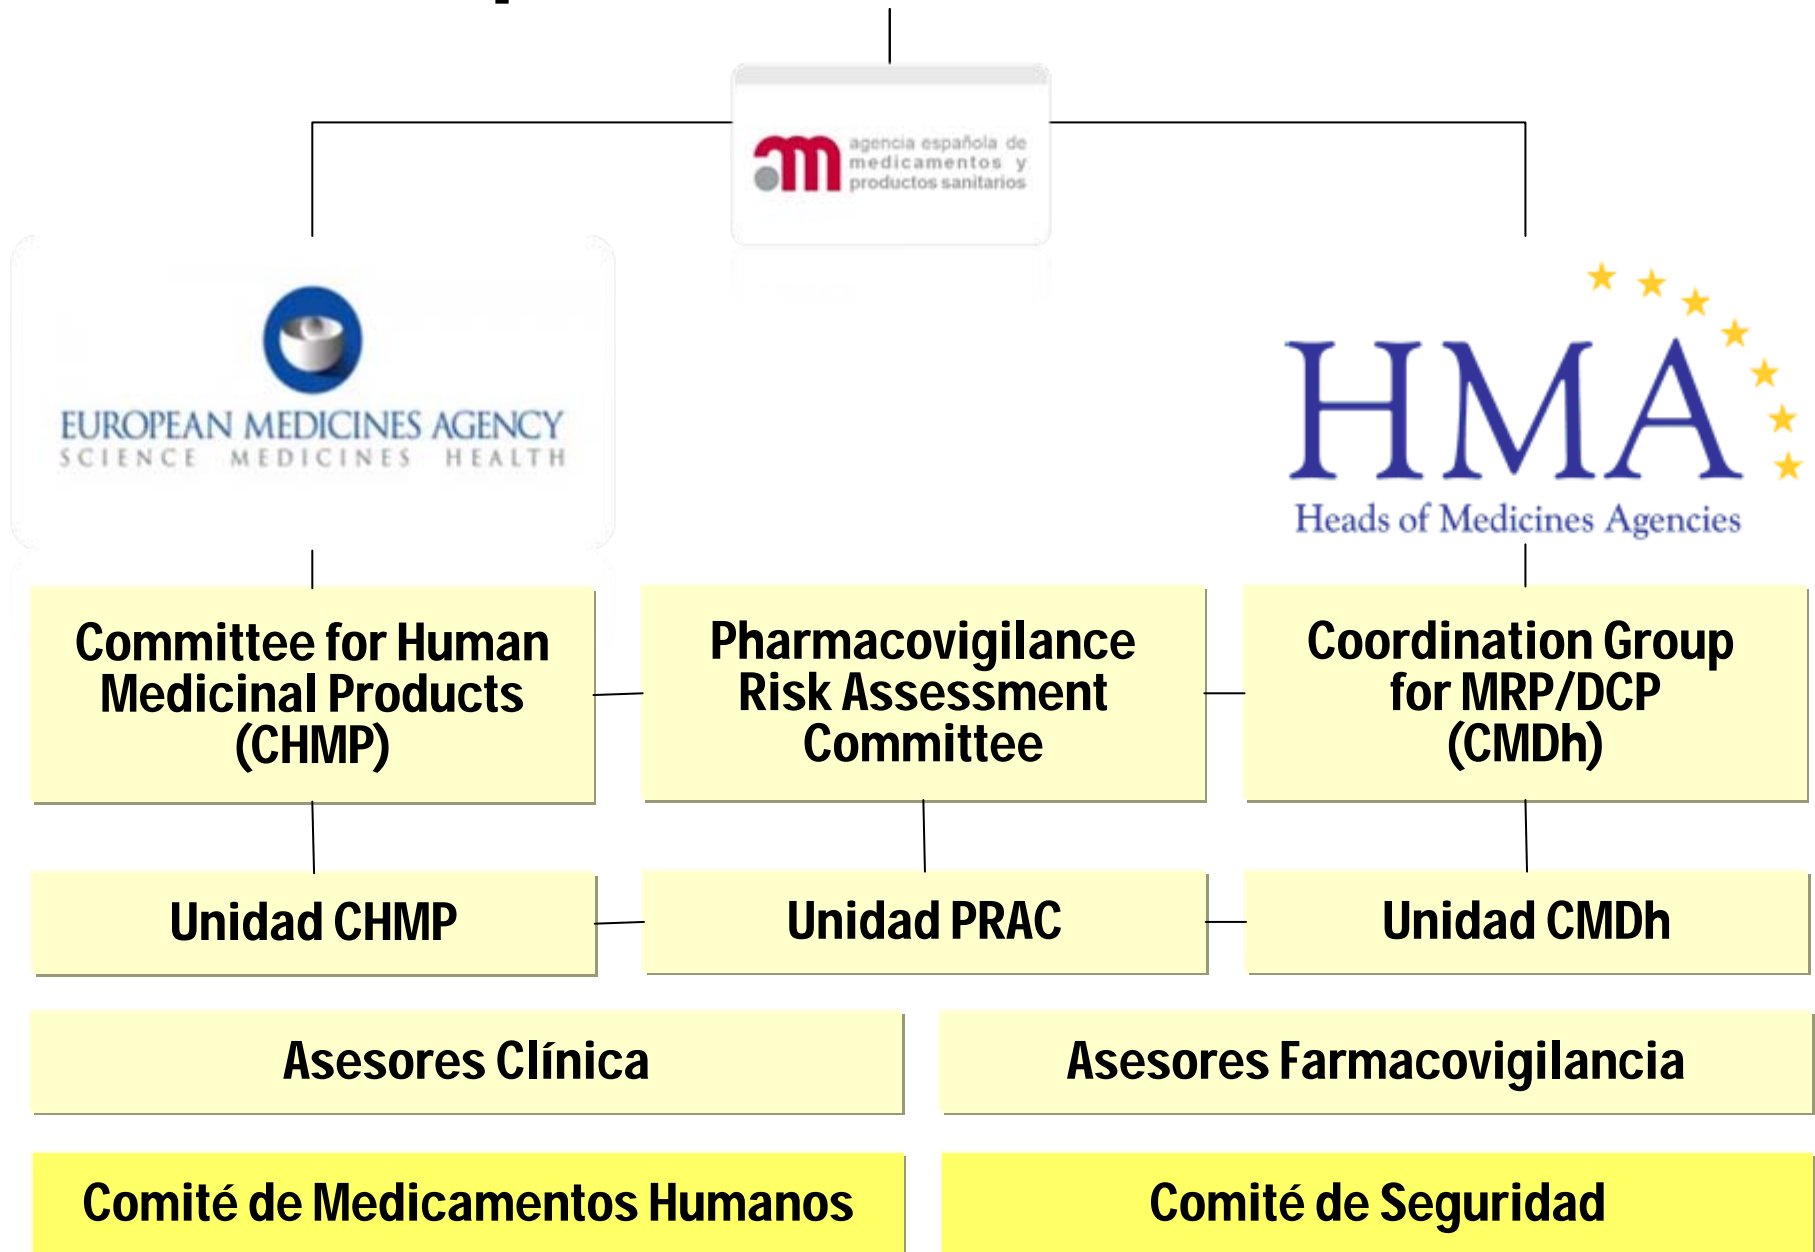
agencia española de medicamentos y productos sanitarios

EUROPEAN MEDICINES AGENCY
SCIENCE MEDICINES HEALTH

HMA
Heads of Medicines Agencies

Committee for Human Medicinal Products (CHMP)

Pharmacovigilance Risk Assessment Committee

Coordination Group for MRP/DCP (CMDh)

Unidad CHMP

Unidad PRAC

Unidad CMDh

Asesores Clínica

Asesores Farmacovigilancia

Comité de Medicamentos Humanos

Comité de Seguridad